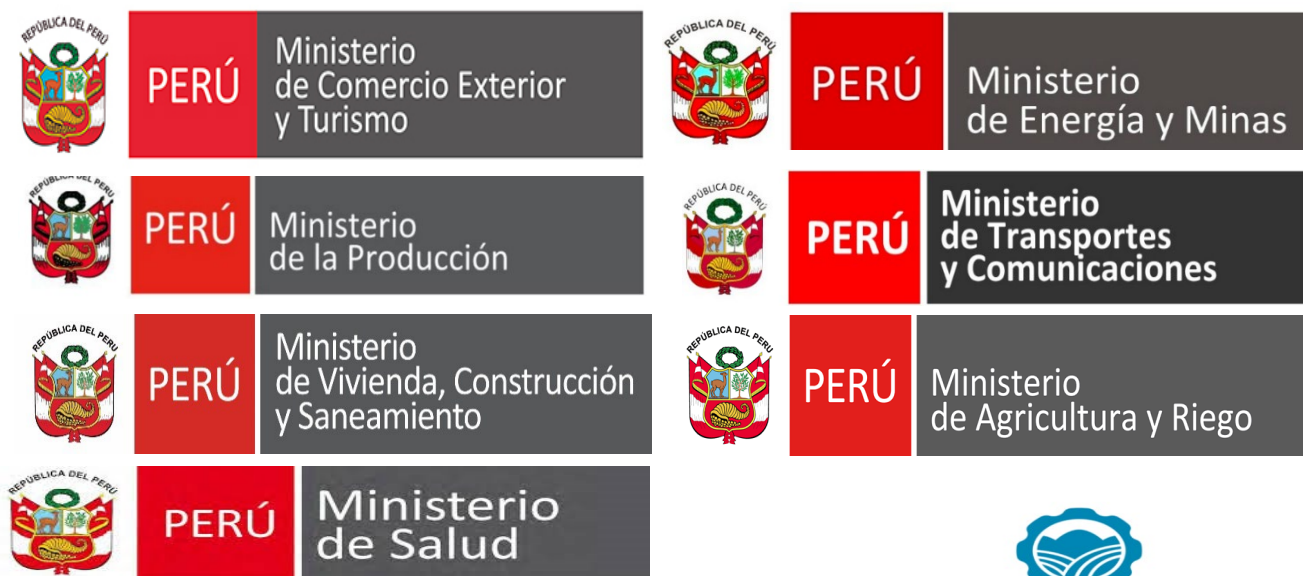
REPÚBLICA DEL PERÚ
PERÚ
Ministerio
de Comercio Exterior
y Turismo

REPÚBLICA DEL PERÚ
PERÚ
Ministerio
de Energía y Minas

REPÚBLICA DEL PERÚ
PERÚ
Ministerio
de la Producción

REPÚBLICA DEL PERÚ
PERÚ
Ministerio
de Transportes
y Comunicaciones

REPÚBLICA DEL PERÚ
PERÚ
Ministerio
de Vivienda, Construcción
y Saneamiento

REPÚBLICA DEL PERÚ
PERÚ
Ministerio
de Agricultura y Riego

REPÚBLICA DEL PERÚ
PERÚ
Ministerio
de Salud